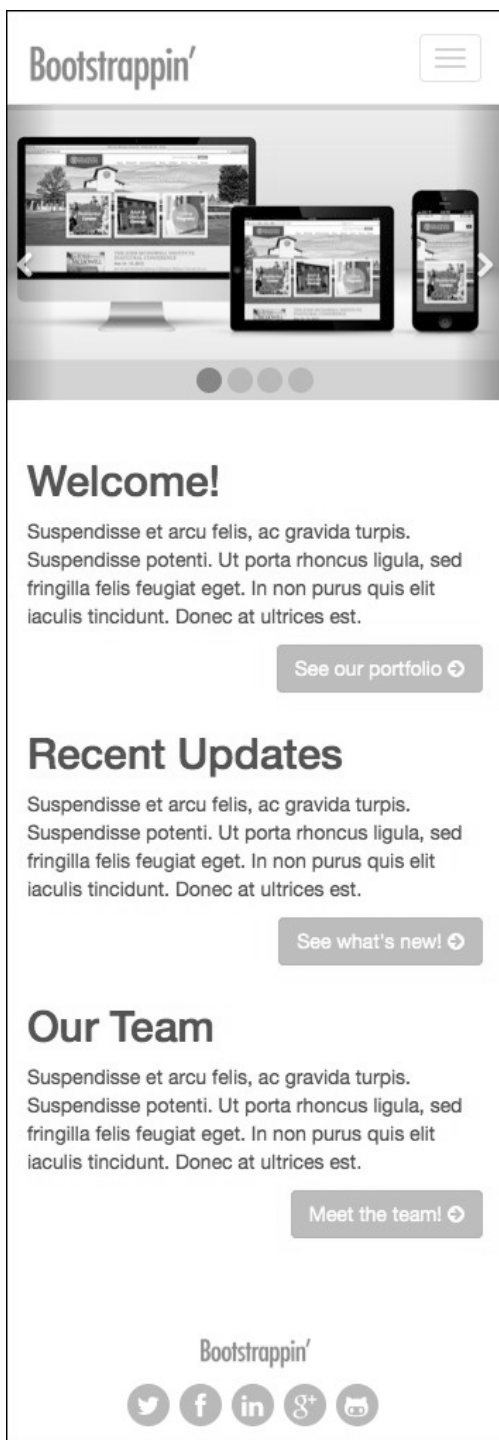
Bootstrappin'

Welcome!

Suspendisse et arcu felis, ac gravida turpis. Suspendisse potenti. Ut porta rhoncus ligula, sed fringilla felis feugiat eget. In non purus quis elit iaculis tincidunt. Donec at ultrices est.

See our portfolio

Recent Updates

Suspendisse et arcu felis, ac gravida turpis. Suspendisse potenti. Ut porta rhoncus ligula, sed fringilla felis feugiat eget. In non purus quis elit iaculis tincidunt. Donec at ultrices est.

See what's new!

Our Team

Suspendisse et arcu felis, ac gravida turpis. Suspendisse potenti. Ut porta rhoncus ligula, sed fringilla felis feugiat eget. In non purus quis elit iaculis tincidunt. Donec at ultrices est.

Meet the team!

Bootstrappin'